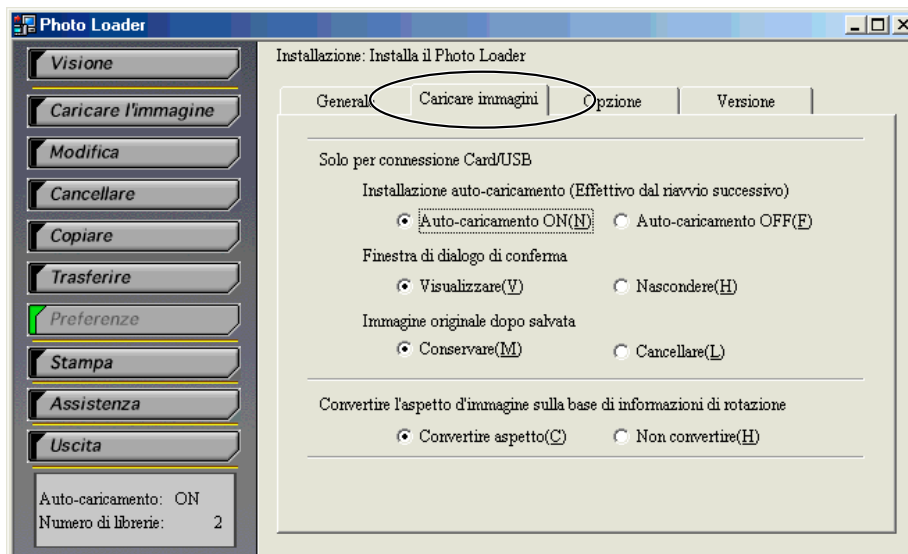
Photo Loader

Visione
Caricare l'immagine
Modifica
Cancellare
Copiare
Trasferire
Preferenze
Stampa
Assistenza
Uscita

Auto-caricamento: ON
Numero di librerie: 2

Installazione: Installa il Photo Loader

Generale | Caricare immagini | Opzione | Versione

Solo per connessione Card/USB

Installazione auto-caricamento (Effettivo dal riavvio successivo)
Auto-caricamento ON(N) Auto-caricamento OFF(F)

Finestra di dialogo di conferma
Visualizzare(V) Nascondere(H)

Immagine originale dopo salvata
Conservare(M) Cancellare(L)

Convertire l'aspetto d'immagine sulla base di informazioni di rotazione
Convertire aspetto(C) Non convertire(H)